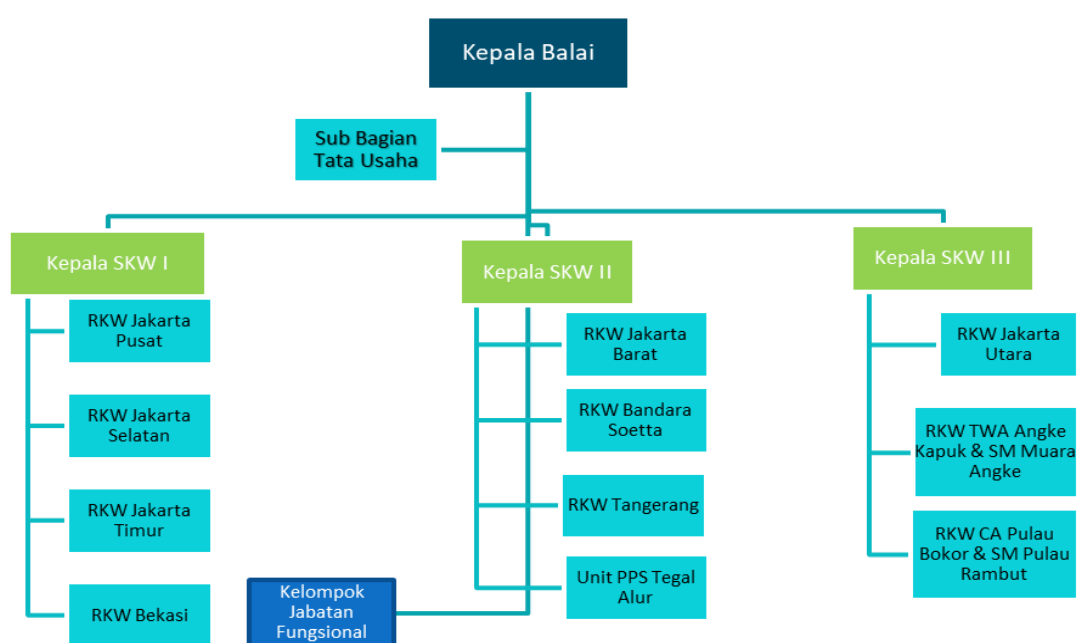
Kepala Balai

Sub Bagian Tata Usaha

Kepala SKW I

RKW Jakarta Pusat

RKW Jakarta Selatan

RKW Jakarta Timur

RKW Bekasi

Kepala SKW II

RKW Jakarta Barat

RKW Bandara Soetta

RKW Tangerang

Unit PPS Tegal Alur

Kelompok Jabatan Fungsional

Kepala SKW III

RKW Jakarta Utara

RKW TWA Angke Kapuk & SM Muara Angke

RKW CA Pulau Bokor & SM Pulau Rambut